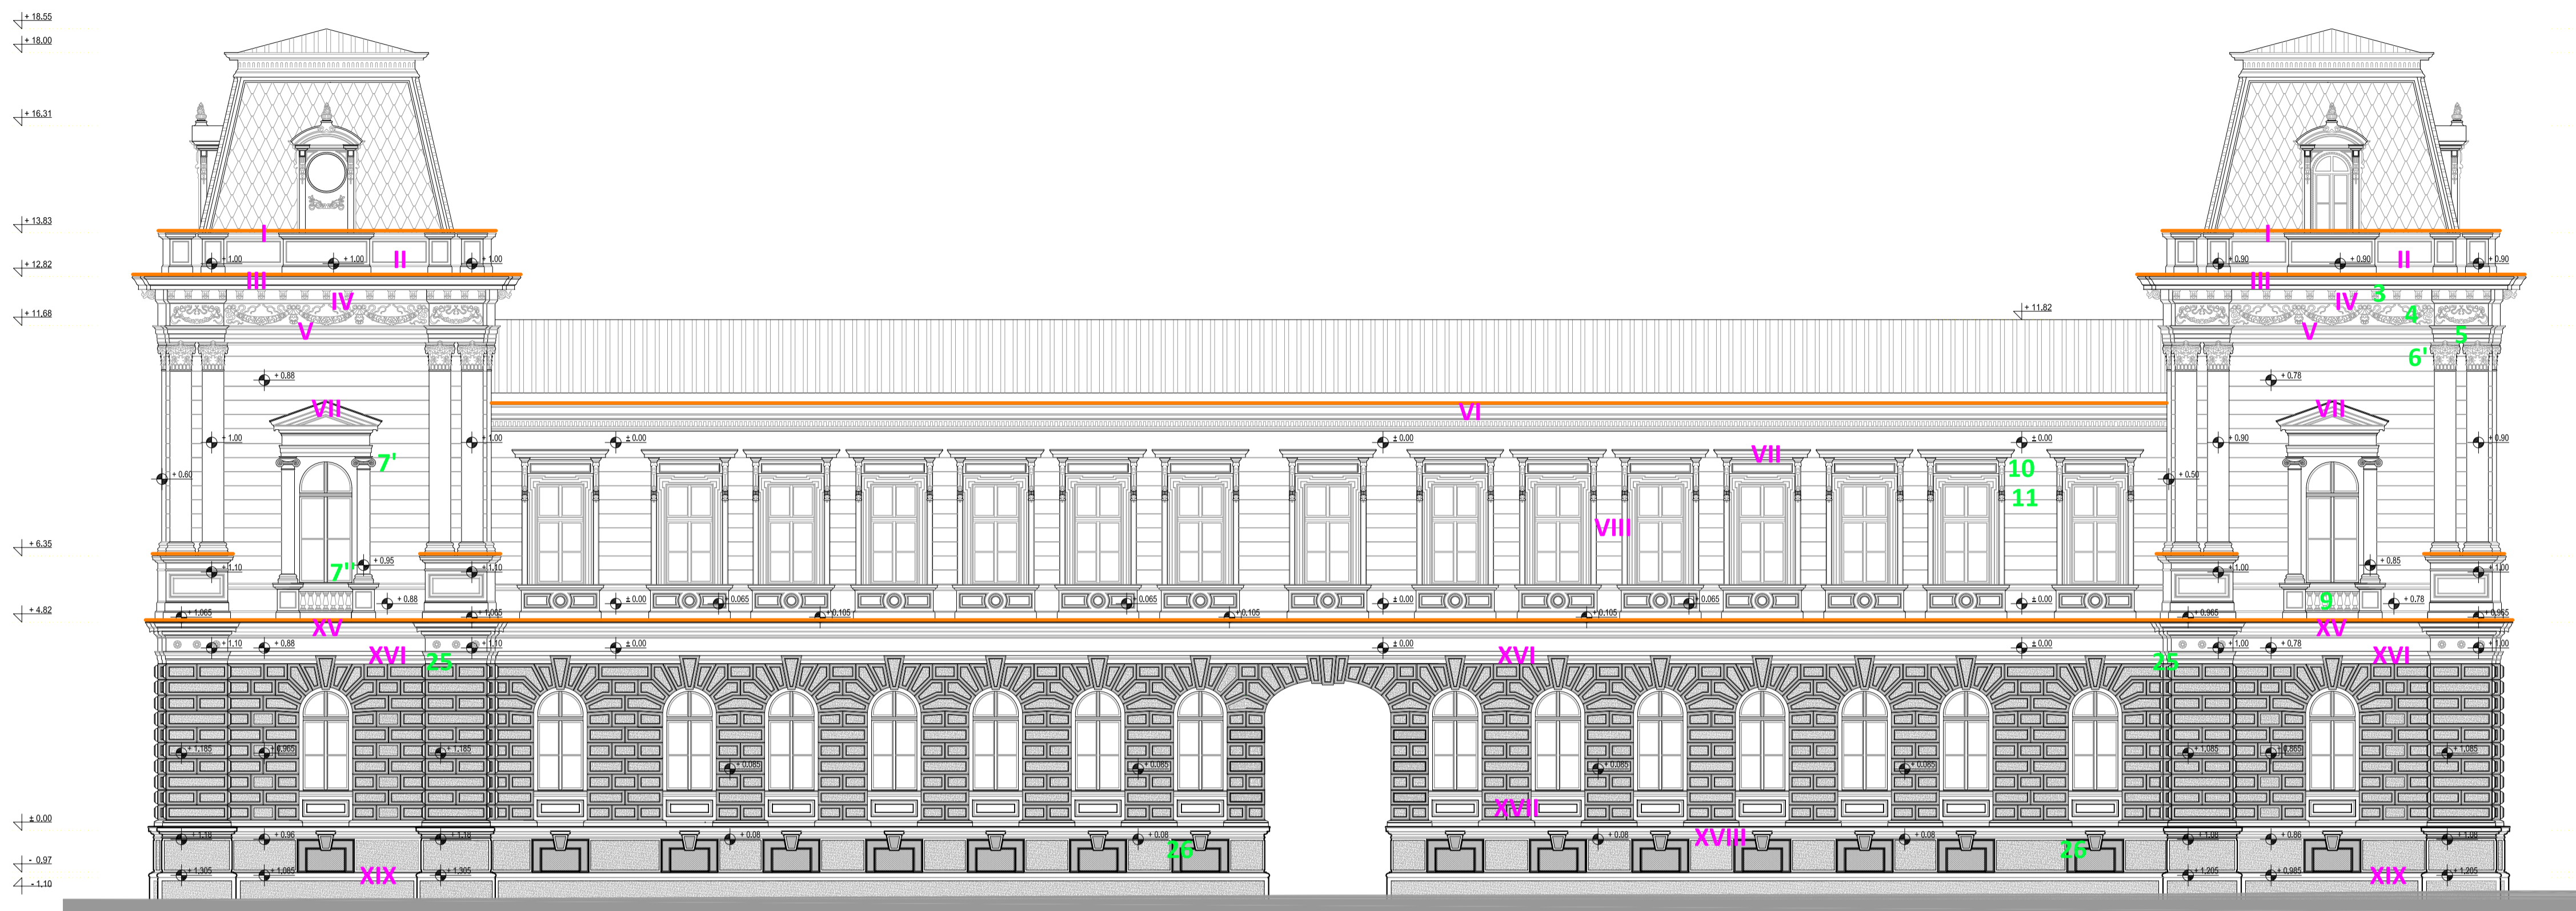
+ 18,55
+ 18,00
+ 16,31
+ 13,83
+ 12,82
+ 11,68
+ 6,35
+ 4,82
± 0,00
- 0,97
- 1,10

I
II
III
IV
V
+ 1,00
+ 1,00
+ 1,00
+ 0,88
VII
+ 1,00
+ 1,00
+ 0,60
7'
7''
+ 0,95
+ 1,10
+ 1,10
+ 0,88
XV
XVI
25
+ 1,10
+ 0,88
+ 1,10

+ 11,82
VI
VII
VIII
10
11
± 0,00
± 0,00
± 0,00
± 0,00
± 0,00
± 0,00
XVI
XVII
XVIII
26
26

I
II
III
IV
V
3
4
5
6'
+ 0,90
+ 0,90
+ 0,90
+ 0,78
VII
+ 0,90
+ 0,90
+ 0,50
+ 0,85
+ 1,00
+ 1,00
9
+ 0,78
XV
XVI
25
+ 1,00
+ 0,78
+ 1,00
XIX
XIX